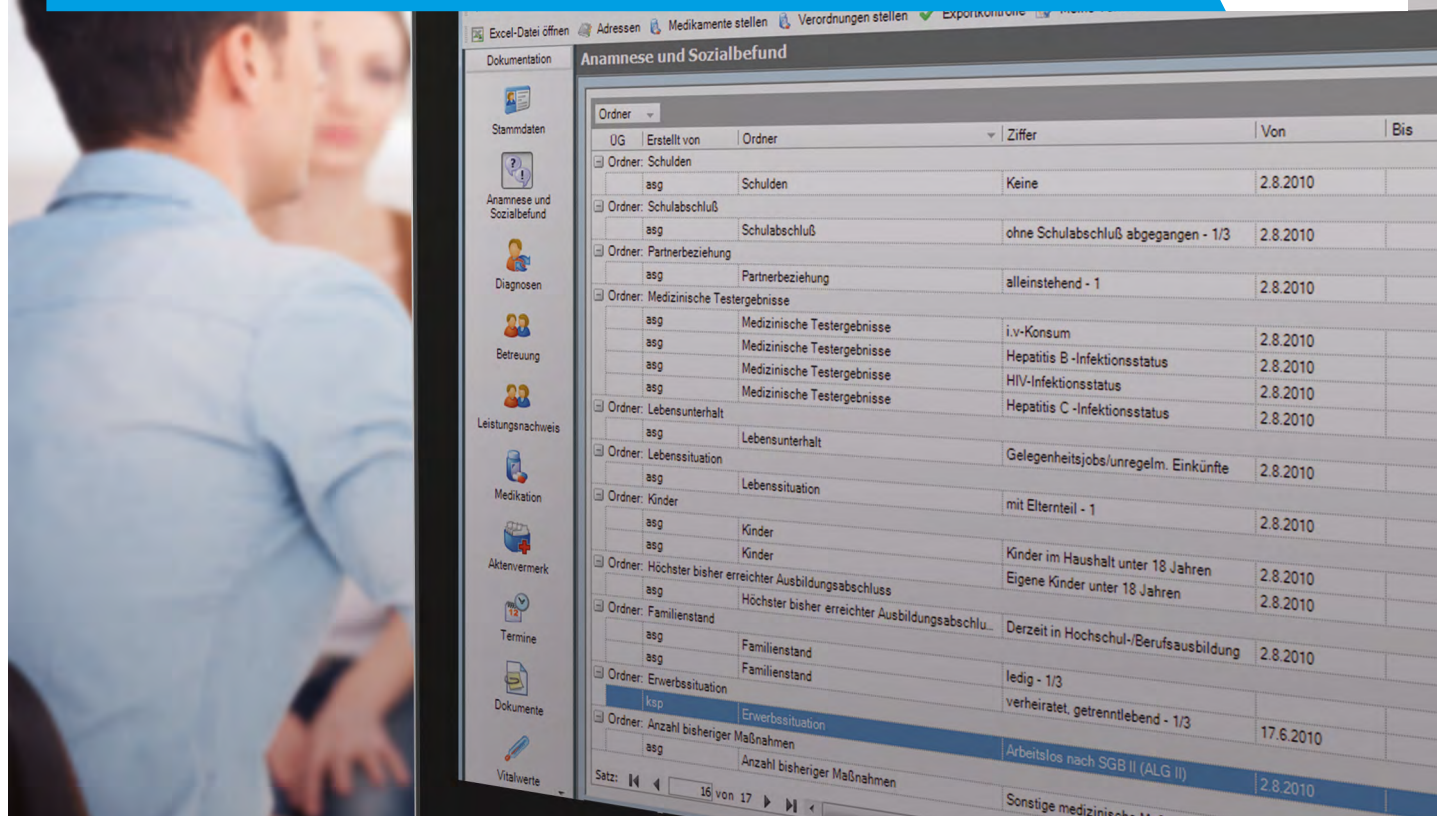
Excel-Datei öffnen   Adressen   Medikamente stellen   Verordnungen stellen   Exportkontrolle

Dokumentation

Anamnese und Sozialbefund

Stammdaten

Anamnese und Sozialbefund

Diagnosen

Betreuung

Leistungsnachweis

Medikation

Aktenvermerk

Termine

Dokumente

Vitalwerte

Ordner

| ÜG | Erstellt von | Ordner | Ziffer | Von | Bis |
|---|---|---|---|---|---|
| Ordner: Schulden | | | | | |
| | asg | Schulden | Keine | 2.8.2010 | |
| Ordner: Schulabschluß | | | | | |
| | asg | Schulabschluß | ohne Schulabschluß abgegangen - 1/3 | 2.8.2010 | |
| Ordner: Partnerbeziehung | | | | | |
| | asg | Partnerbeziehung | alleinstehend - 1 | 2.8.2010 | |
| Ordner: Medizinische Testergebnisse | | | | | |
| | asg | Medizinische Testergebnisse | i.v-Konsum | 2.8.2010 | |
| | asg | Medizinische Testergebnisse | Hepatitis B -Infektionsstatus | 2.8.2010 | |
| | asg | Medizinische Testergebnisse | HIV-Infektionsstatus | 2.8.2010 | |
| | asg | Medizinische Testergebnisse | Hepatitis C -Infektionsstatus | 2.8.2010 | |
| Ordner: Lebensunterhalt | | | | | |
| | asg | Lebensunterhalt | Gelegenheitsjobs/unregelm. Einkünfte | 2.8.2010 | |
| Ordner: Lebenssituation | | | | | |
| | asg | Lebenssituation | mit Elternteil - 1 | 2.8.2010 | |
| Ordner: Kinder | | | | | |
| | asg | Kinder | Kinder im Haushalt unter 18 Jahren | 2.8.2010 | |
| | asg | Kinder | Eigene Kinder unter 18 Jahren | 2.8.2010 | |
| Ordner: Höchster bisher erreichter Ausbildungsabschluss | | | | | |
| | asg | Höchster bisher erreichter Ausbildungsabschlu... | Derzeit in Hochschul-/Berufsausbildung | 2.8.2010 | |
| Ordner: Familienstand | | | | | |
| | asg | Familienstand | ledig - 1/3 | | |
| | asg | Familienstand | verheiratet, getrenntlebend - 1/3 | 17.6.2010 | |
| Ordner: Erwerbssituation | | | | | |
| | ksp | Erwerbssituation | Arbeitslos nach SGB II (ALG II) | 2.8.2010 | |
| Ordner: Anzahl bisheriger Maßnahmen | | | | | |
| | asg | Anzahl bisheriger Maßnahmen | Sonstige medizinische M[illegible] | | |

Satz: 16 von 17